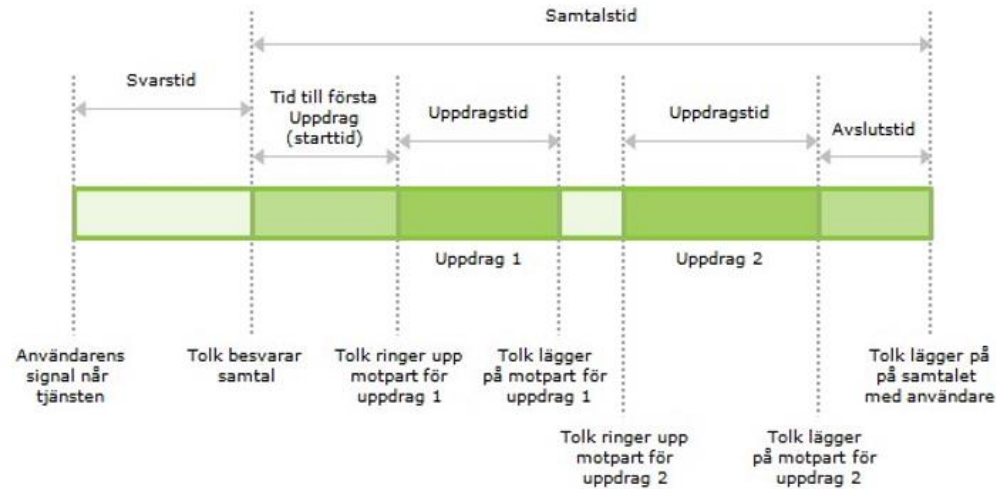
Samtalstid

Svarstid

Tid till första Uppdrag (starttid)

Uppdragstid

Uppdragstid

Avslutstid

Uppdrag 1

Uppdrag 2

Användarens signal når tjänsten

Tolk besvarar samtal

Tolk ringer upp motpart för uppdrag 1

Tolk lägger på motpart för uppdrag 1

Tolk lägger på på samtalet med användare

Tolk ringer upp motpart för uppdrag 2

Tolk lägger på motpart för uppdrag 2